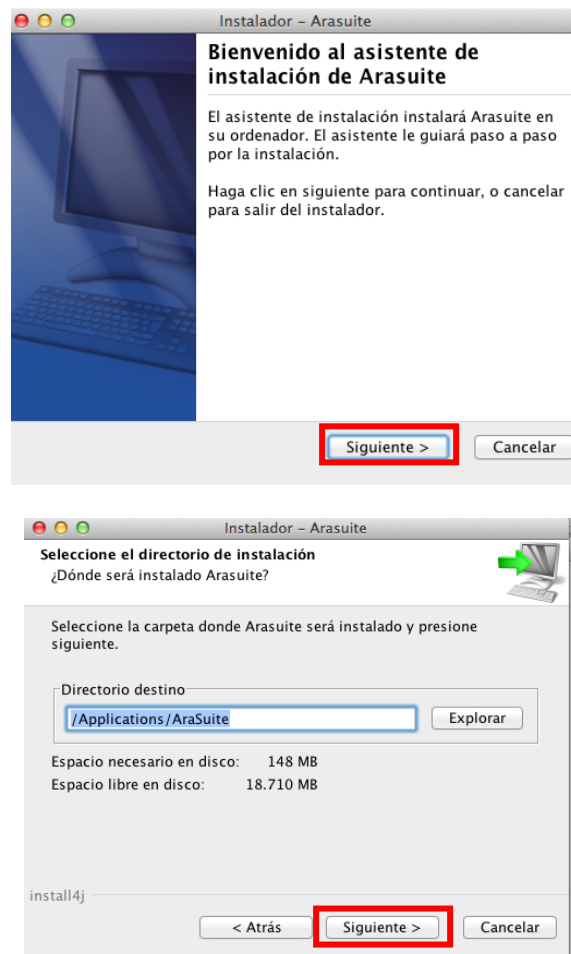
Instalador – Arasuite

Bienvenido al asistente de instalación de Arasuite

El asistente de instalación instalará Arasuite en su ordenador. El asistente le guiará paso a paso por la instalación.

Haga clic en siguiente para continuar, o cancelar para salir del instalador.

Siguiente >

Cancelar

Instalador – Arasuite

Seleccione el directorio de instalación

¿Dónde será instalado Arasuite?

Seleccione la carpeta donde Arasuite será instalado y presione siguiente.

Directorio destino

/Applications/AraSuite

Explorar

Espacio necesario en disco: 148 MB

Espacio libre en disco: 18.710 MB

install4j

< Atrás

Siguiente >

Cancelar